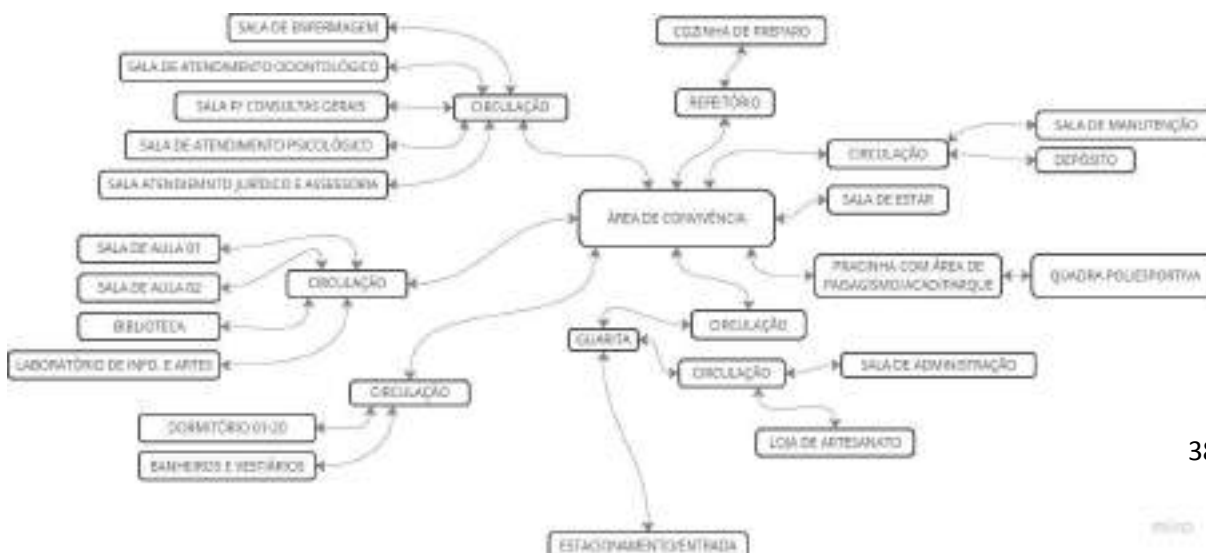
SALA DE ENFERMAGEM
SALA DE ATENDIMENTO ODONTOLÓGICO
SALA P/ CONSULTAS GERAIS
SALA DE ATENDIMENTO PSICOLÓGICO
SALA ATENDIMENTO JURÍDICO E ASSESSORIA
CIRCULAÇÃO
COZINHA DE PREPARO
REFEITÓRIO
CIRCULAÇÃO
SALA DE MANUTENÇÃO
DEPÓSITO
ÁREA DE CONVIVÊNCIA
SALA DE ESTAR
SALA DE AULA 01
SALA DE AULA 02
BIBLIOTECA
LABORATÓRIO DE INFO. E ARTES
CIRCULAÇÃO
PRACINHA COM ÁREA DE PAISAGISMO/ACAD/PARQUE
QUADRA POLIESPORTIVA
CIRCULAÇÃO
GUARITA
CIRCULAÇÃO
SALA DE ADMINISTRAÇÃO
LOJA DE ARTESANATO
CIRCULAÇÃO
DORMITÓRIO 01-20
BANHEIROS E VESTIÁRIOS
ESTACIONAMENTO/ENTRADA
38